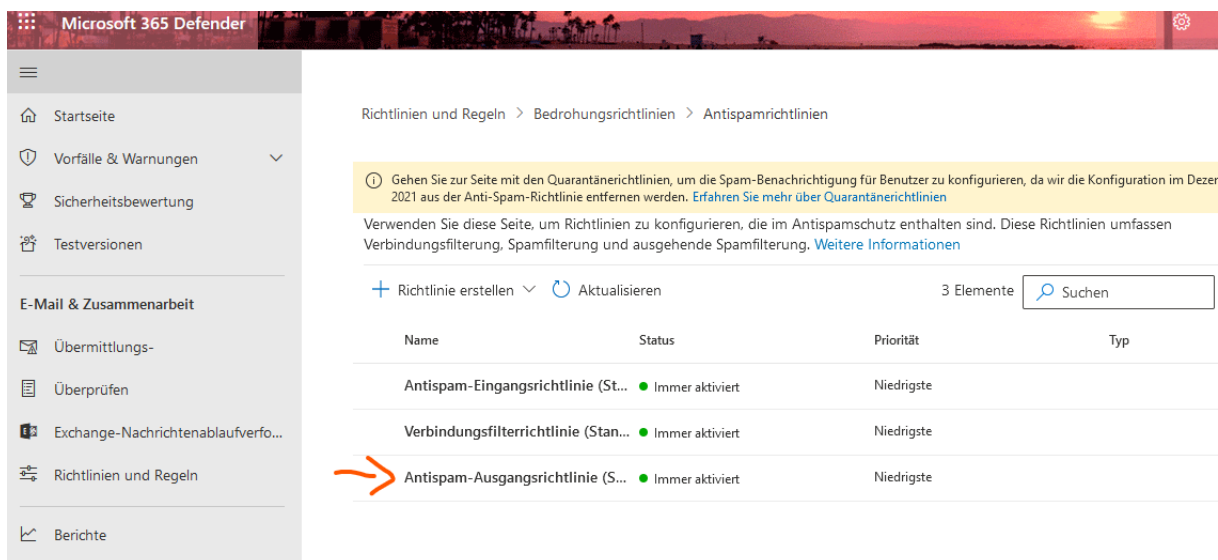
Microsoft 365 Defender

Startseite

Vorfälle & Warnungen

Sicherheitsbewertung

Testversionen

E-Mail & Zusammenarbeit

Übermittlungs-

Überprüfen

Exchange-Nachrichtenablaufverfo...

Richtlinien und Regeln

Berichte

Richtlinien und Regeln > Bedrohungsrichtlinien > Antispamrichtlinien

Gehen Sie zur Seite mit den Quarantänerichtlinien, um die Spam-Benachrichtigung für Benutzer zu konfigurieren, da wir die Konfiguration im Dezer 2021 aus der Anti-Spam-Richtlinie entfernen werden. Erfahren Sie mehr über Quarantänerichtlinien

Verwenden Sie diese Seite, um Richtlinien zu konfigurieren, die im Antispamschutz enthalten sind. Diese Richtlinien umfassen Verbindungsfilterung, Spamfilterung und ausgehende Spamfilterung. Weitere Informationen

+ Richtlinie erstellen Aktualisieren 3 Elemente Suchen

| Name | Status | Priorität | Typ |
|---|---|---|---|
| Antispam-Eingangsrichtlinie (St... | Immer aktiviert | Niedrigste | |
| Verbindungsfilterrichtlinie (Stan... | Immer aktiviert | Niedrigste | |
| Antispam-Ausgangsrichtlinie (S... | Immer aktiviert | Niedrigste | |